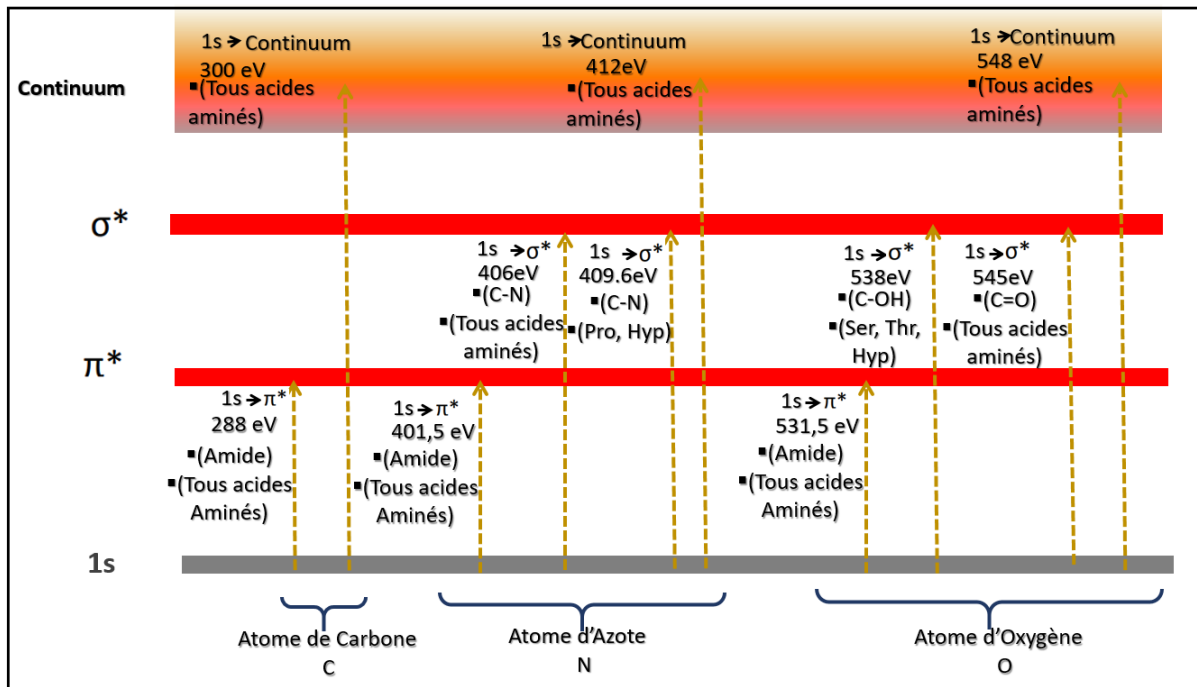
Continuum

1s → Continuum
300 eV
▪(Tous acides aminés)

1s → Continuum
412eV
▪(Tous acides aminés)

1s → Continuum
548 eV
▪(Tous acides aminés)

σ*

1s → σ*
406eV
▪(C-N)
▪(Tous acides aminés)

1s → σ*
409.6eV
▪(C-N)
▪(Pro, Hyp)

1s → σ*
538eV
▪(C-OH)
▪(Ser, Thr, Hyp)

1s → σ*
545eV
▪(C=O)
▪(Tous acides aminés)

π*

1s → π*
288 eV
▪(Amide)
▪(Tous acides Aminés)

1s → π*
401,5 eV
▪(Amide)
▪(Tous acides Aminés)

1s → π*
531,5 eV
▪(Amide)
▪(Tous acides Aminés)

1s

Atome de Carbone
C

Atome d'Azote
N

Atome d'Oxygène
O